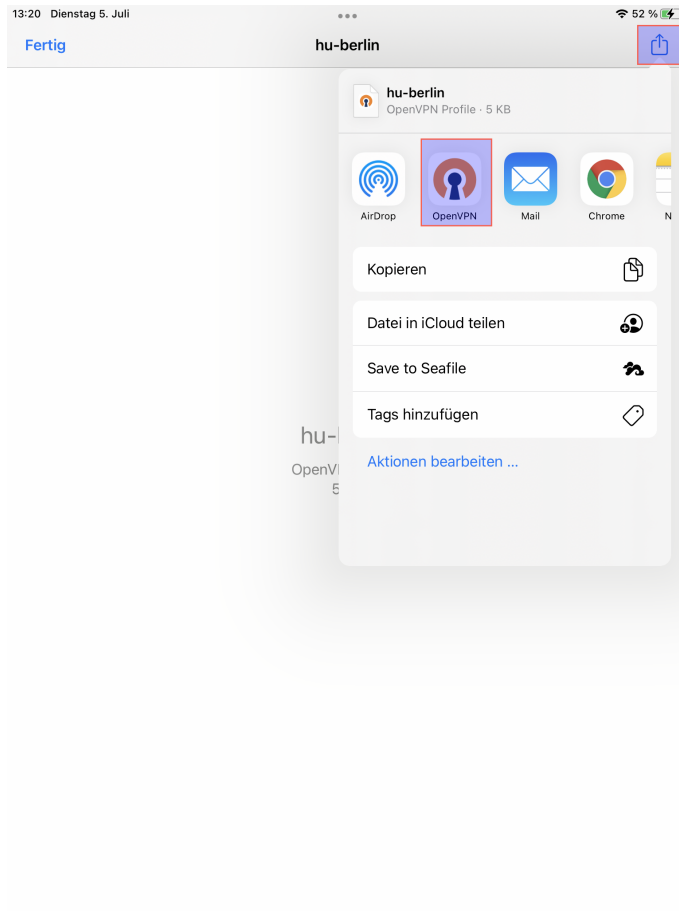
13:20 Dienstag 5. Juli
52 %

Fertig
hu-berlin

hu-berlin
OpenVPN Profile · 5 KB

AirDrop
OpenVPN
Mail
Chrome
N

Kopieren

Datei in iCloud teilen

Save to Seafile

Tags hinzufügen

Aktionen bearbeiten ...

hu-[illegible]
OpenV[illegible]
5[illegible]